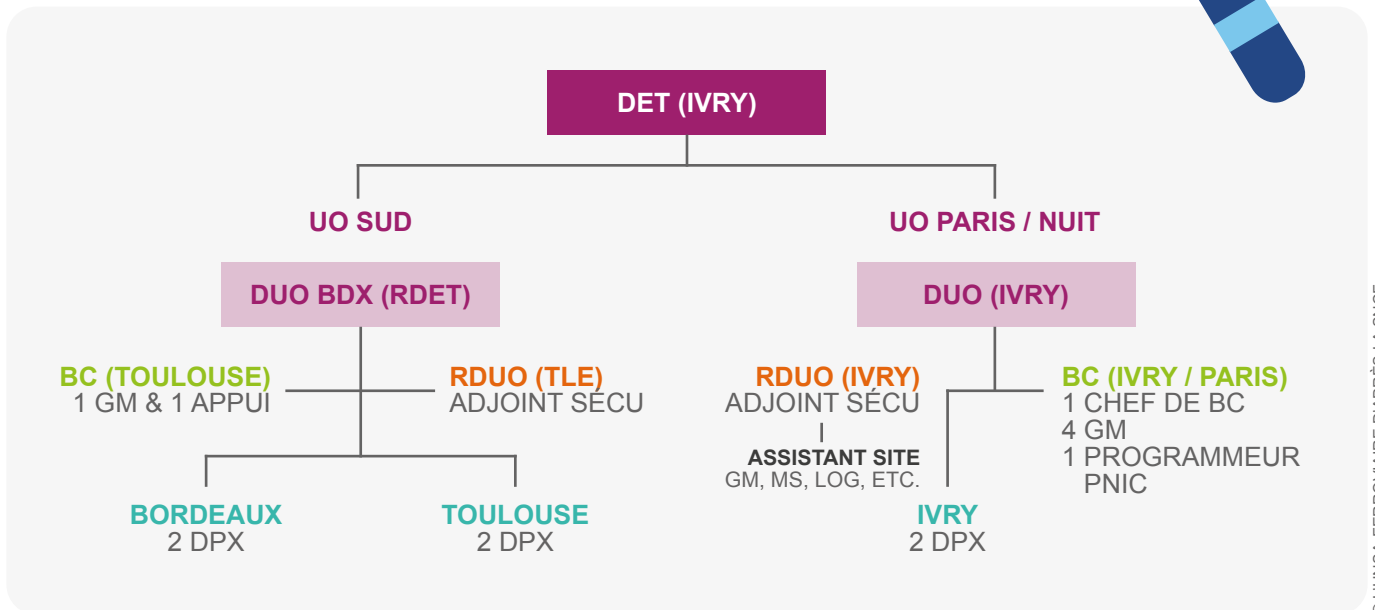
DET (IVRY)

UO SUD

UO PARIS / NUIT

DUO BDX (RDET)

DUO (IVRY)

BC (TOULOUSE)
1 GM & 1 APPUI

RDUO (TLE)
ADJOINT SÉCU

RDUO (IVRY)
ADJOINT SÉCU

ASSISTANT SITE
GM, MS, LOG, ETC.

BC (IVRY / PARIS)
1 CHEF DE BC
4 GM
1 PROGRAMMEUR PNIC

BORDEAUX
2 DPX

TOULOUSE
2 DPX

IVRY
2 DPX

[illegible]